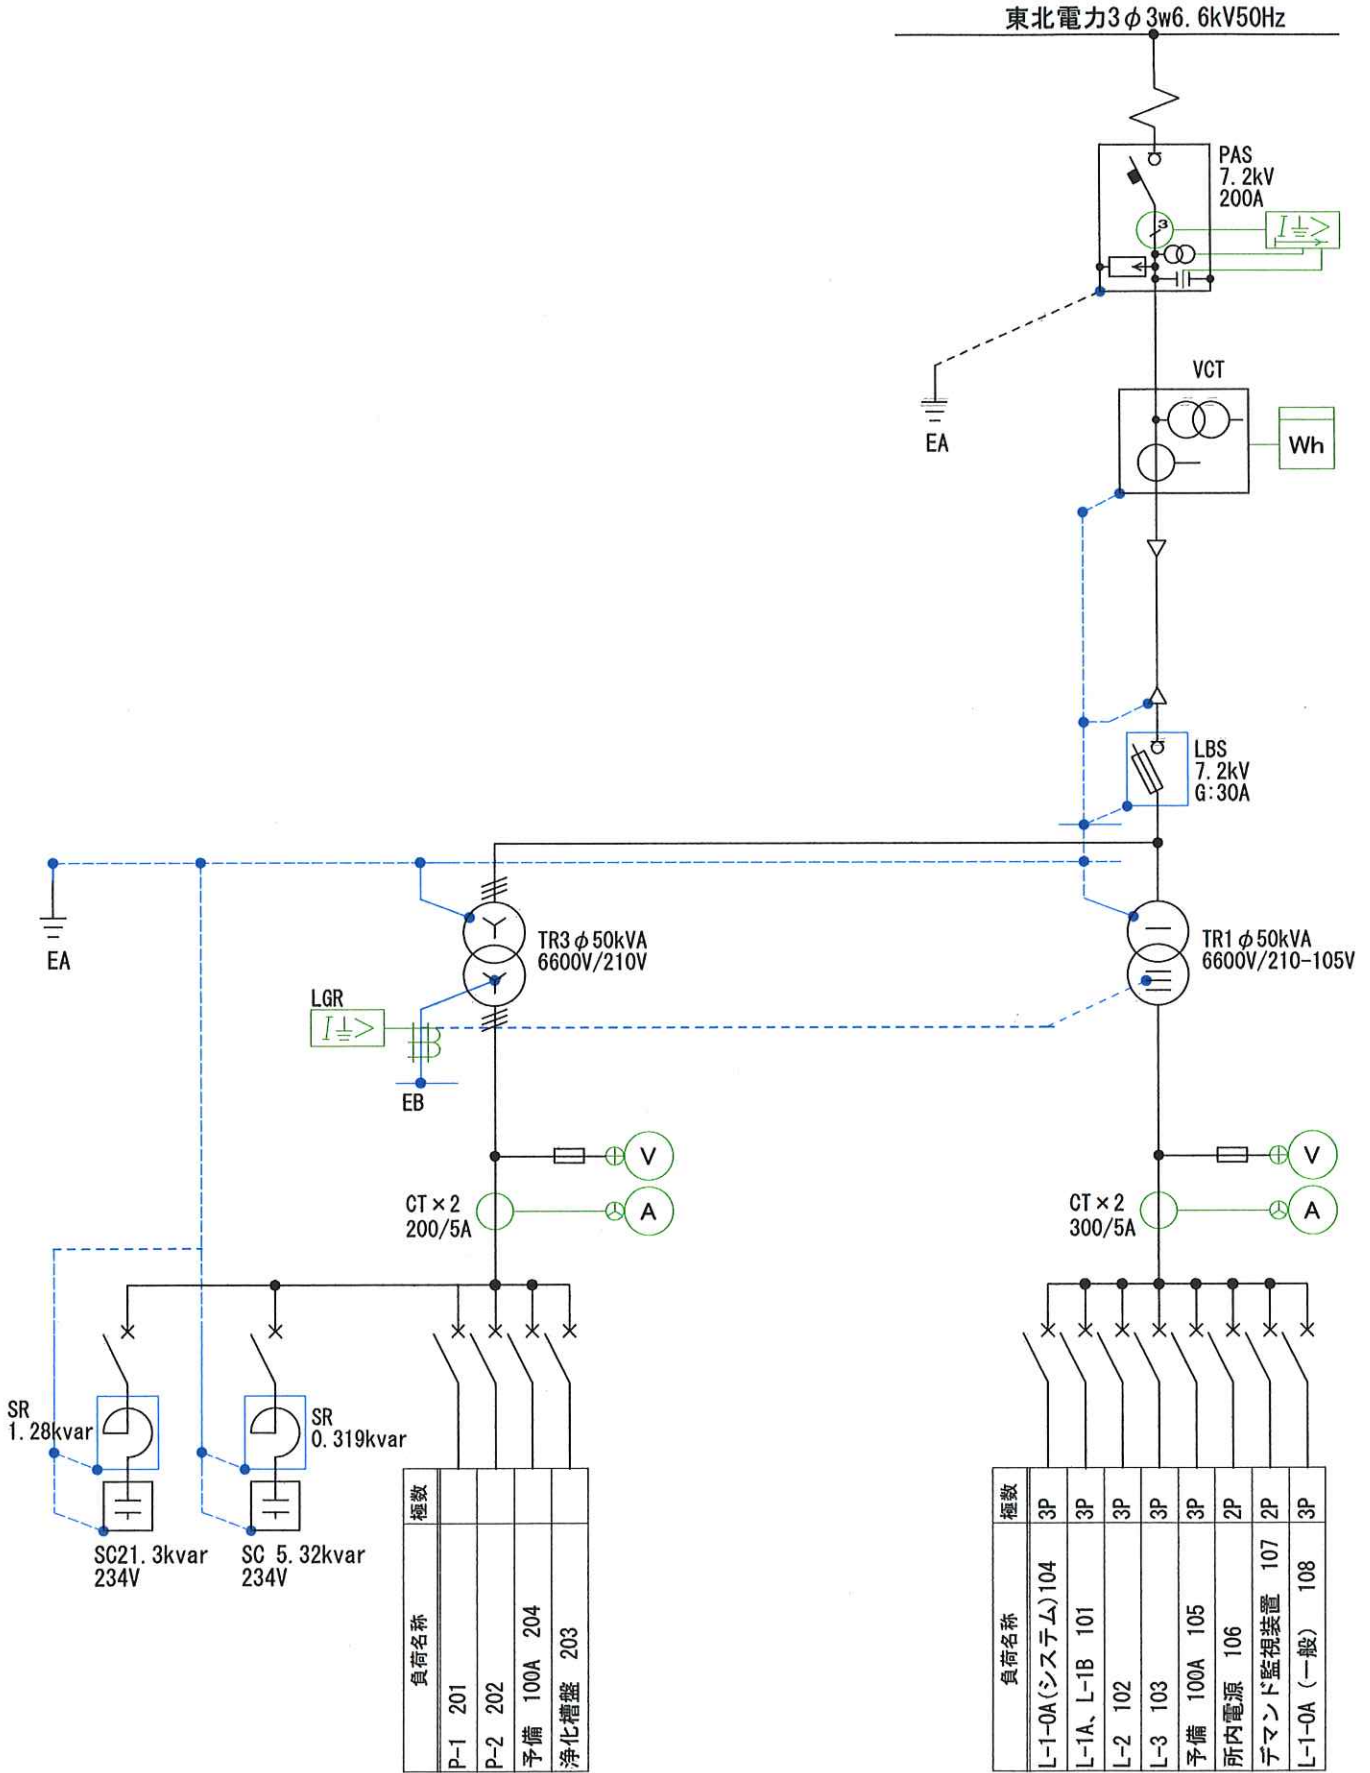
東北電力3φ3w6. 6kV50Hz

PAS
7. 2kV
200A

$I\frac{\perp}{=}>$

EA

VCT

Wh

LBS
7. 2kV
G:30A

EA

TR3φ50kVA
6600V/210V

TR1φ50kVA
6600V/210-105V

LGR
$I\frac{\perp}{=}>$

EB

V

A

CT×2
200/5A

V

A

CT×2
300/5A

SR
1. 28kvar

SR
0. 319kvar

SC21. 3kvar
234V

SC 5. 32kvar
234V

| 極数 | | | | |
|---|---|---|---|---|
| 負荷名称 | P-1 201 | P-2 202 | 予備 100A 204 | 浄化槽盤 203 |

| 極数 | 3P | 3P | 3P | 3P | 3P | 2P | 2P | 3P |
|---|---|---|---|---|---|---|---|---|
| 負荷名称 | L-1-0A(システム)104 | L-1A、L-1B 101 | L-2 102 | L-3 103 | 予備 100A 105 | 所内電源 106 | デマンド監視装置 107 | L-1-0A(一般) 108 |